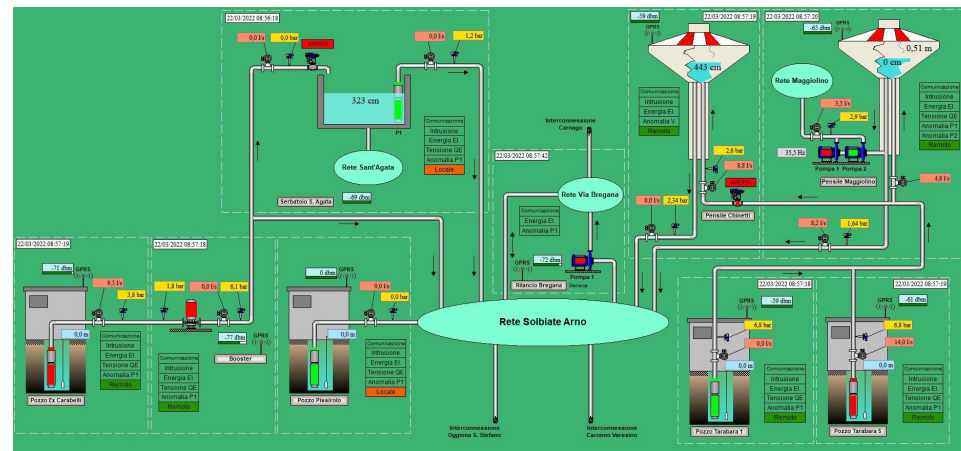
22/03/2022 08:56:18
0,0 l/s
0,0 bar
0,0 l/s
1,2 bar
323 cm
P1
Rete Sant'Agata
Comunicazione
Intrusione
Energia El
Tensione QE
Anomalia P1
Locale
Serbatoio S. Agata
-69 dbm

Interconnessione Carnago

22/03/2022 08:57:42
Rete Via Bregana
Comunicazione
Energia El
Anomalia P1
GPRS
-72 dbm
Pompa 1
Rilancio Bregana

-59 dbm
22/03/2022 08:57:19
GPRS
443 cm
Comunicazione
Intrusione
Energia El
Anomalia V.
Remoto
2,6 bar
8,8 l/s
0,0 l/s
2,34 bar
Pensile Chinetti

22/03/2022 08:57:20
-65 dbm
GPRS
0,51 m
0 cm
Rete Maggiolino
3,5 l/s
2,9 bar
35,5 Hz
Pompa 1
Pompa 2
Pensile Maggiolino
Comunicazione
Intrusione
Energia El
Tensione QE
Anomalia P1
Anomalia P2
Remoto
4,8 l/s
8,2 l/s
1,64 bar

22/03/2022 08:57:19
-71 dbm
9,5 l/s
3,8 bar
0,0 m
Comunicazione
Intrusione
Energia El
Tensione QE
Anomalia P1
Remoto
Pozzo Ex Carabelli

22/03/2022 08:57:18
1,8 bar
0,0 l/s
6,1 bar
-77 dbm
GPRS
Booster
Comunicazione
Intrusione
Energia El
Tensione QE
Anomalia P1
Remoto

0 dbm
0,0 l/s
0,0 bar
0,0 m
Comunicazione
Intrusione
Energia El
Tensione QE
Anomalia P1
Locale
Pozzo Pissirolo

Rete Solbiate Arno

Interconnessione Oggiona S. Stefano
Interconnessione Caronno Varesino

22/03/2022 08:57:18
GPRS
-59 dbm
6,8 bar
0,0 l/s
0,0 m
Comunicazione
Intrusione
Energia El
Tensione QE
Anomalia P1
Remoto
Pozzo Tarabara 1

22/03/2022 08:57:19
GPRS
-81 dbm
6,8 bar
14,0 l/s
0,0 m
Comunicazione
Intrusione
Energia El
Tensione QE
Anomalia P1
Remoto
Pozzo Tarabara 5